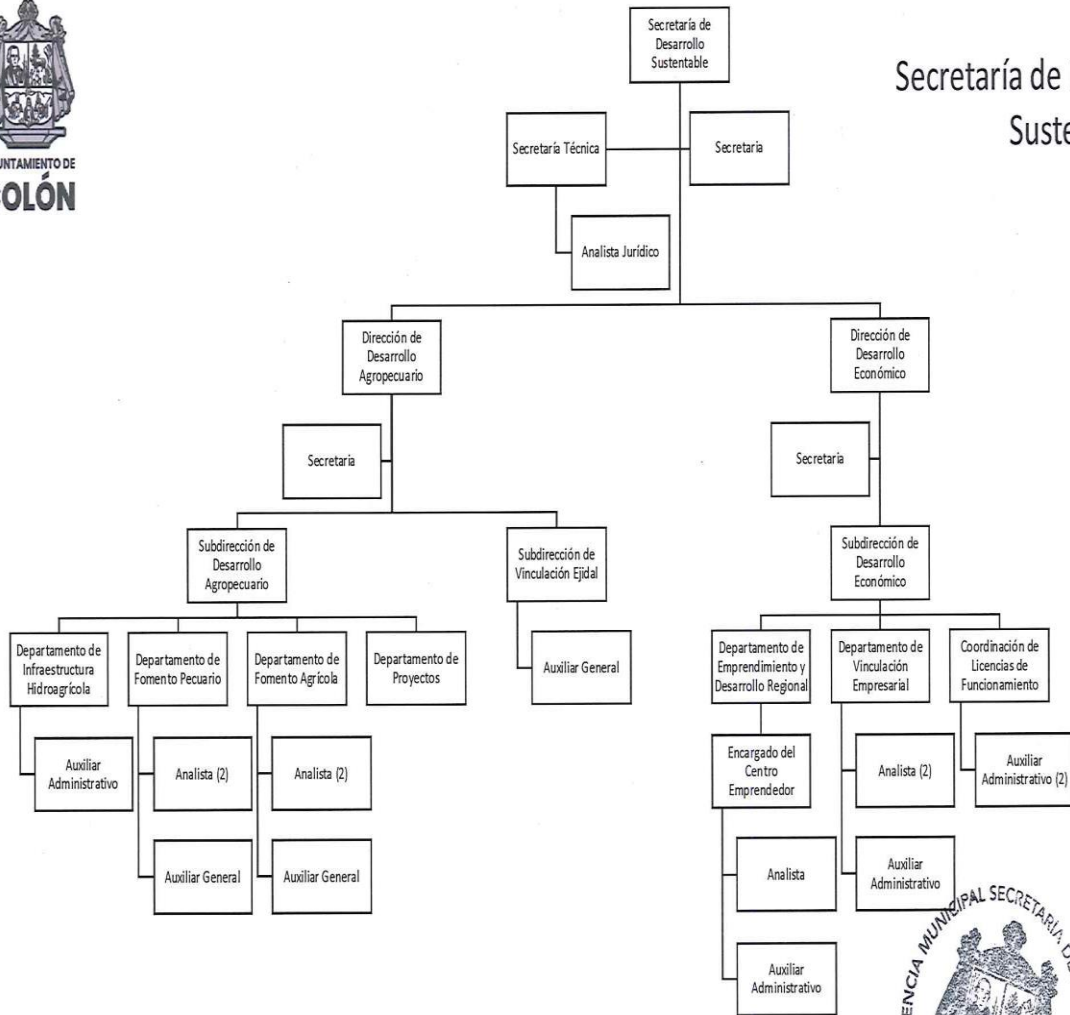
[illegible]UNTAMIENTO DE
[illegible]OLÓN

Secretaría de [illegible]
Suste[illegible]

Secretaría de Desarrollo Sustentable

Secretaría Técnica

Secretaria

Analista Jurídico

Dirección de Desarrollo Agropecuario

Secretaria

Subdirección de Desarrollo Agropecuario

Subdirección de Vinculación Ejidal

Auxiliar General

Departamento de Infraestructura Hidroagrícola

Auxiliar Administrativo

Departamento de Fomento Pecuario

Analista (2)

Auxiliar General

Departamento de Fomento Agrícola

Analista (2)

Auxiliar General

Departamento de Proyectos

Dirección de Desarrollo Económico

Secretaria

Subdirección de Desarrollo Económico

Departamento de Emprendimiento y Desarrollo Regional

Encargado del Centro Emprendedor

Analista

Auxiliar Administrativo

Departamento de Vinculación Empresarial

Analista (2)

Auxiliar Administrativo

Coordinación de Licencias de Funcionamiento

Auxiliar Administrativo (2)

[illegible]ENCIA MUNICIPAL SECRETARIA D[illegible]